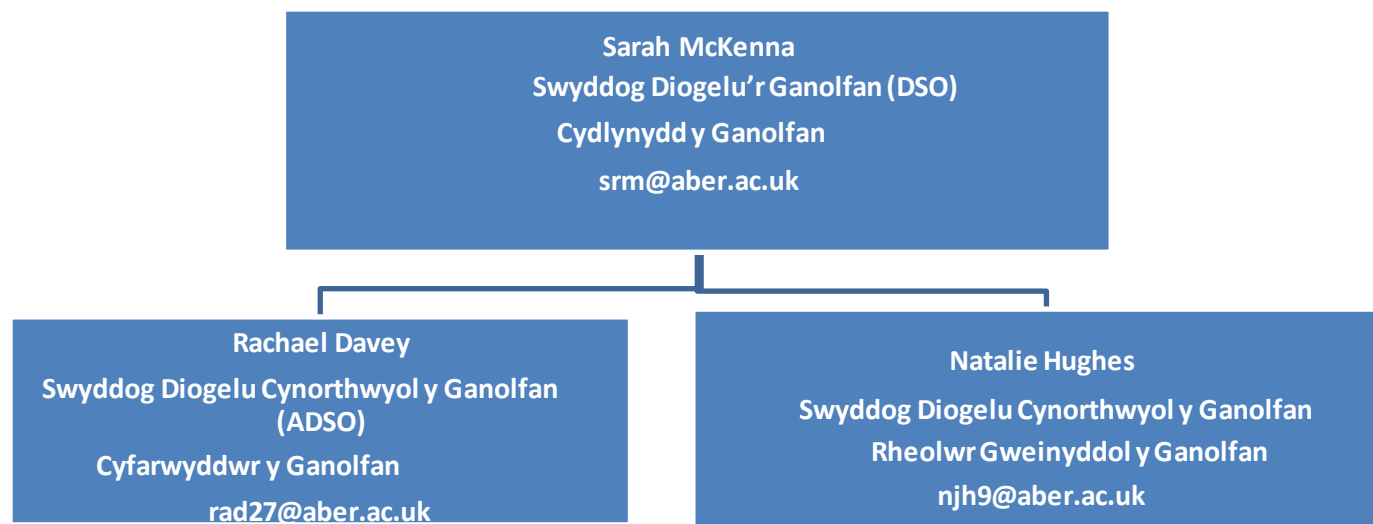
Sarah McKenna

Swyddog Diogelu'r Ganolfan (DSO)

Cydlynydd y Ganolfan

srm@aber.ac.uk

Rachael Davey

Swyddog Diogelu Cynorthwyol y Ganolfan (ADSO)

Cyfarwyddwr y Ganolfan

rad27@aber.ac.uk

Natalie Hughes

Swyddog Diogelu Cynorthwyol y Ganolfan

Rheolwr Gweinyddol y Ganolfan

njh9@aber.ac.uk